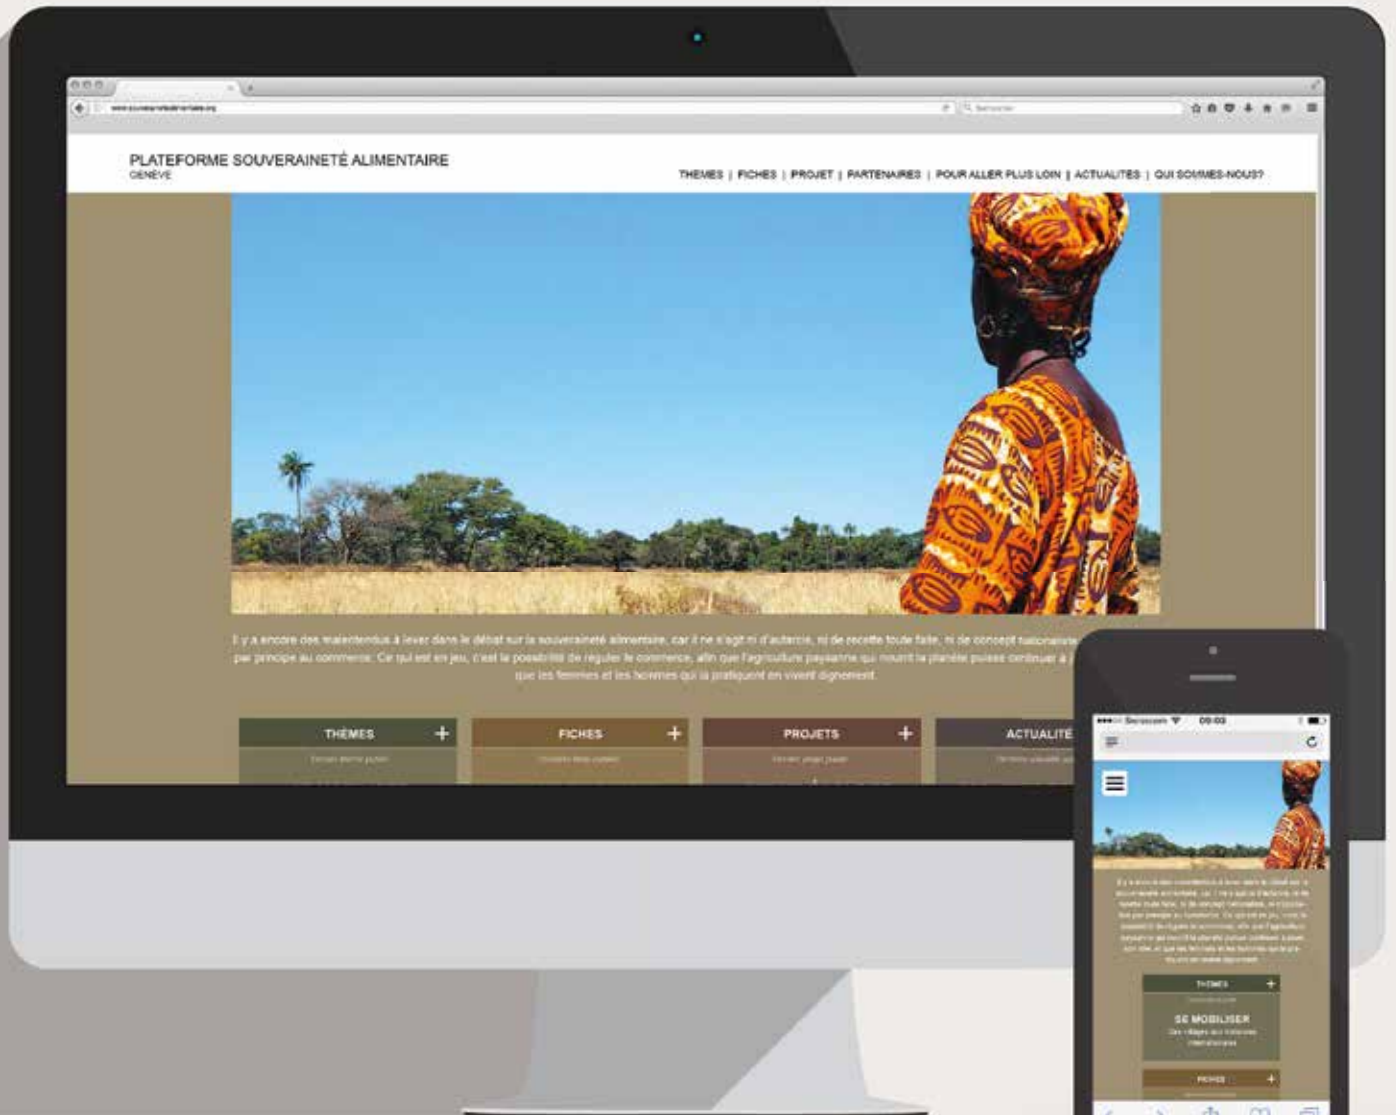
PLATEFORME SOUVERAINETÉ ALIMENTAIRE
GENÈVE

THÈMES | FICHES | PROJET | PARTENAIRES | POUR ALLER PLUS LOIN | ACTUALITÉS | QUI SOMMES-NOUS?

Il y a encore des malentendus à lever dans le débat sur la souveraineté alimentaire, car il ne s'agit ni d'autarcie, ni de recette toute faite, ni de concept nationaliste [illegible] par principe au commerce. Ce qui est en jeu, c'est la possibilité de réguler le commerce, afin que l'agriculture paysanne qui nourrit la planète puisse continuer à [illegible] que les femmes et les hommes qui la pratiquent en vivent dignement.

THÈMES +
FICHES +
PROJETS +
ACTUALITÉ

09:00

THÈMES +
SE MOBILISER
FICHES +